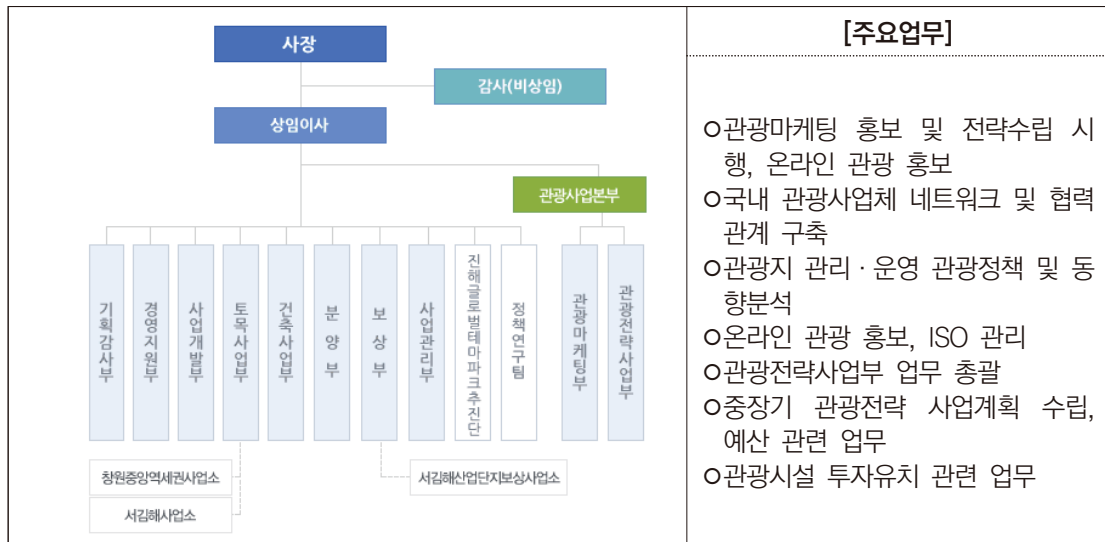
사장

감사(비상임)

상임이사

관광사업본부

기획감사부

경영지원부

사업개발부

토목사업부

건축사업부

분양부

보상부

사업관리부

진해글로벌테마파크추진단

정책연구팀

관광마케팅부

관광전략사업부

창원중앙역세권사업소

서김해사업소

서김해산업단지보상사업소

[주요업무]

ㅇ관광마케팅 홍보 및 전략수립 시행, 온라인 관광 홍보
ㅇ국내 관광사업체 네트워크 및 협력관계 구축
ㅇ관광지 관리 · 운영 관광정책 및 동향분석
ㅇ온라인 관광 홍보, ISO 관리
ㅇ관광전략사업부 업무 총괄
ㅇ중장기 관광전략 사업계획 수립, 예산 관련 업무
ㅇ관광시설 투자유치 관련 업무